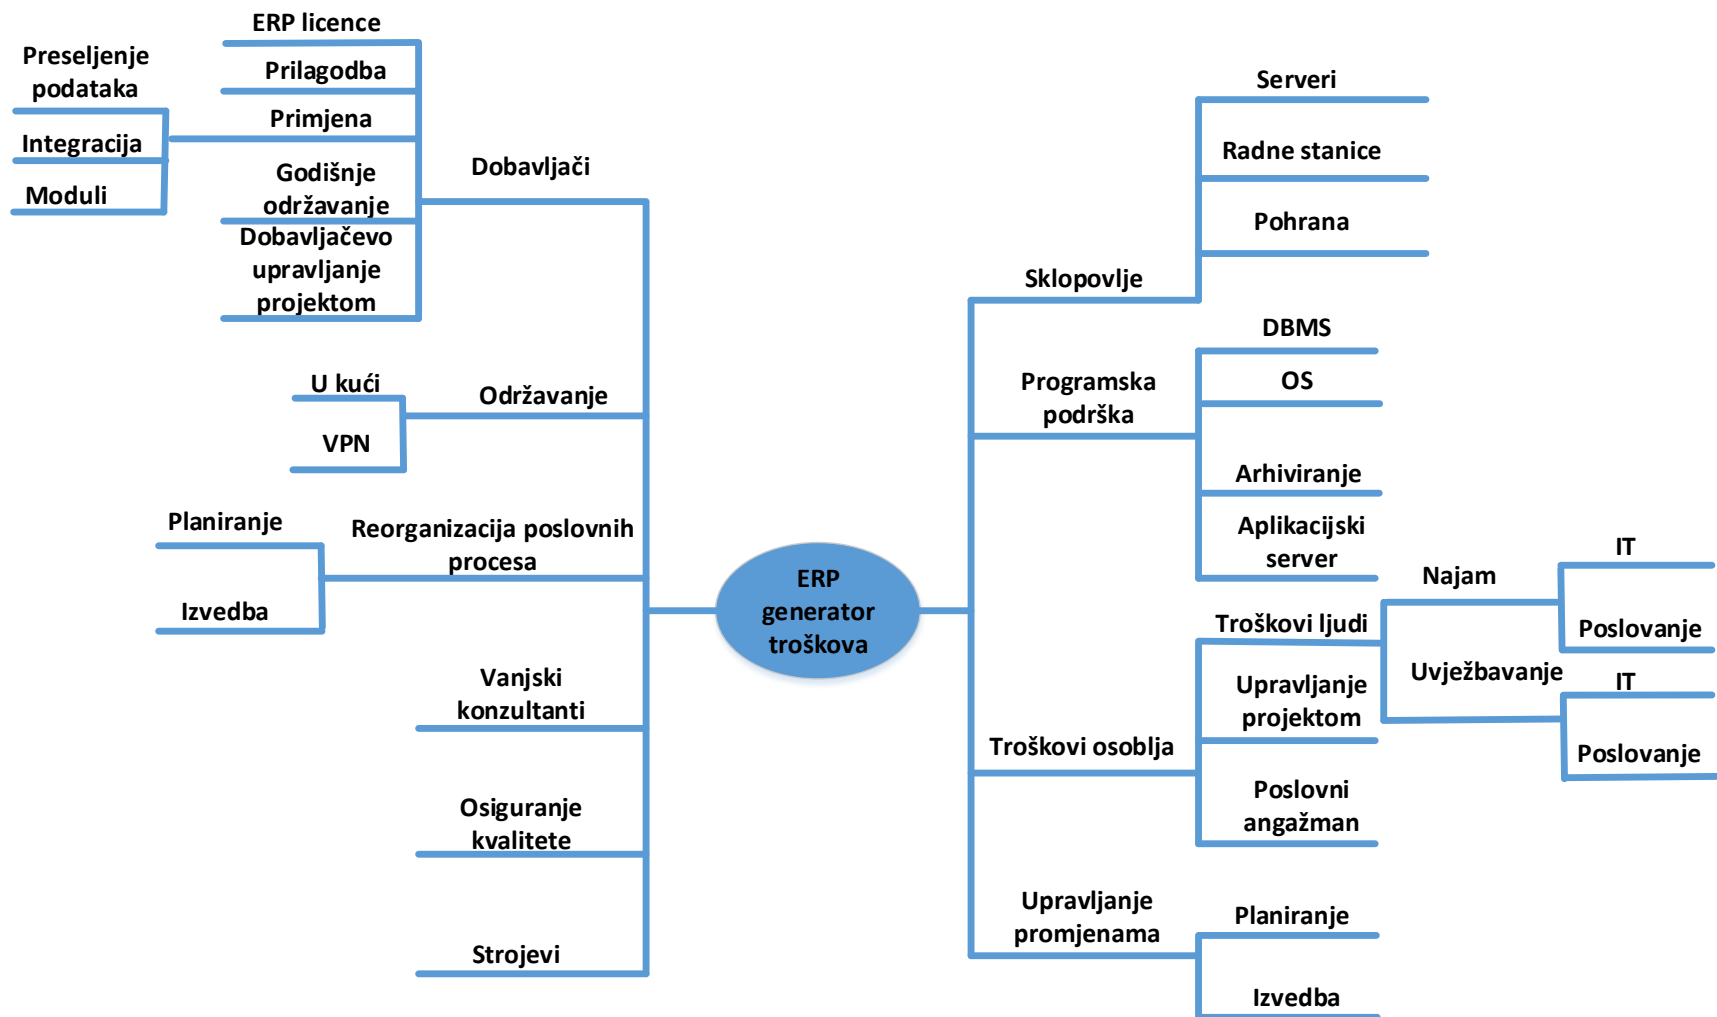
ERP generator troškova

Dobavljači

ERP licence

Prilagodba

Primjena

Preseljenje podataka

Integracija

Moduli

Godišnje održavanje

Dobavljačevo upravljanje projektom

Održavanje

U kući

VPN

Reorganizacija poslovnih procesa

Planiranje

Izvedba

Vanjski konzultanti

Osiguranje kvalitete

Strojevi

Sklopovlje

Serveri

Radne stanice

Pohrana

Programska podrška

DBMS

OS

Arhiviranje

Aplikacijski server

Troškovi osoblja

Troškovi ljudi

Najam

IT

Poslovanje

Uvježbavanje

IT

Poslovanje

Upravljanje projektom

Poslovni angažman

Upravljanje promjenama

Planiranje

Izvedba